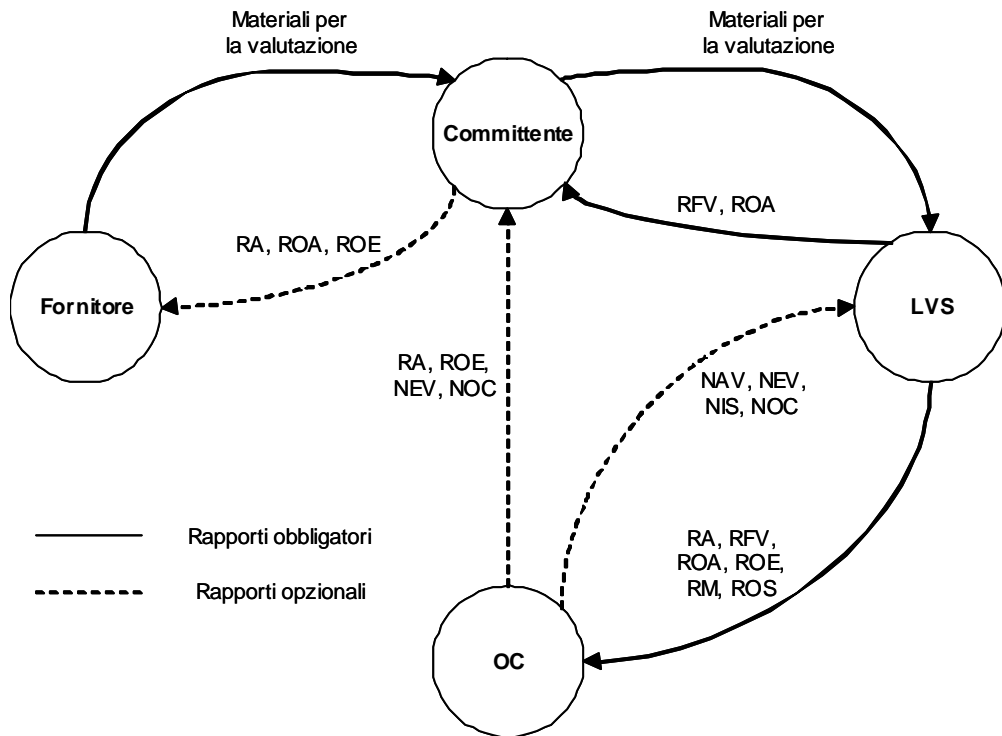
Materiali per la valutazione

Materiali per la valutazione

Committente

RFV, ROA

RA, ROA, ROE

Fornitore

LVS

RA, ROE, NEV, NOC

NAV, NEV, NIS, NOC

Rapporti obbligatori

Rapporti opzionali

RA, RFV, ROA, ROE, RM, ROS

OC